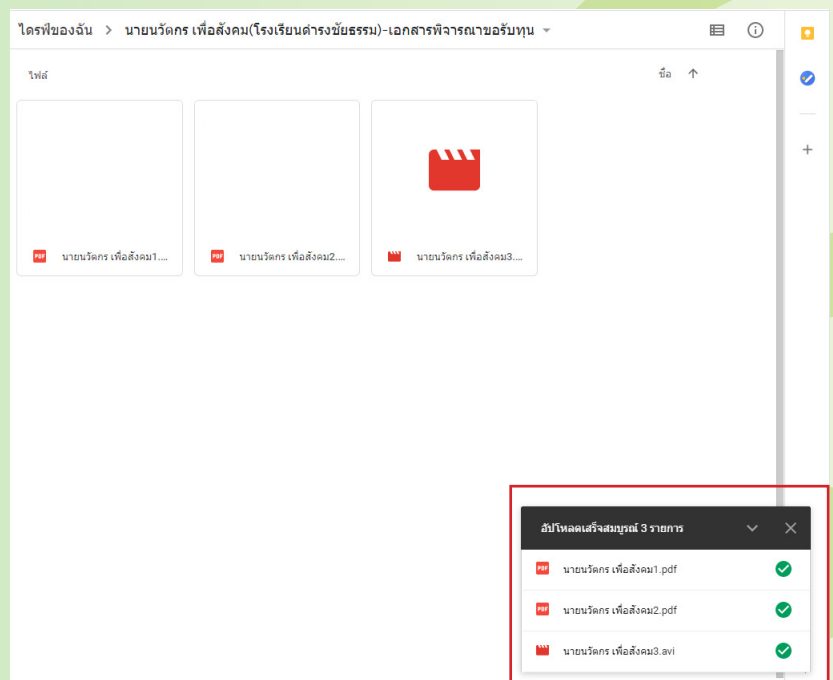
ไดรฟ์ของฉัน > นายนวัตกร เพื่อสังคม(โรงเรียนดำรงชัยธรรม)-เอกสารพิจารณาขอรับทุน

ไฟล์

ชื่อ ↑

PDF นายนวัตกร เพื่อสังคม1....

PDF นายนวัตกร เพื่อสังคม2....

นายนวัตกร เพื่อสังคม3....

อัปโหลดเสร็จสมบูรณ์ 3 รายการ

PDF นายนวัตกร เพื่อสังคม1.pdf

PDF นายนวัตกร เพื่อสังคม2.pdf

นายนวัตกร เพื่อสังคม3.avi